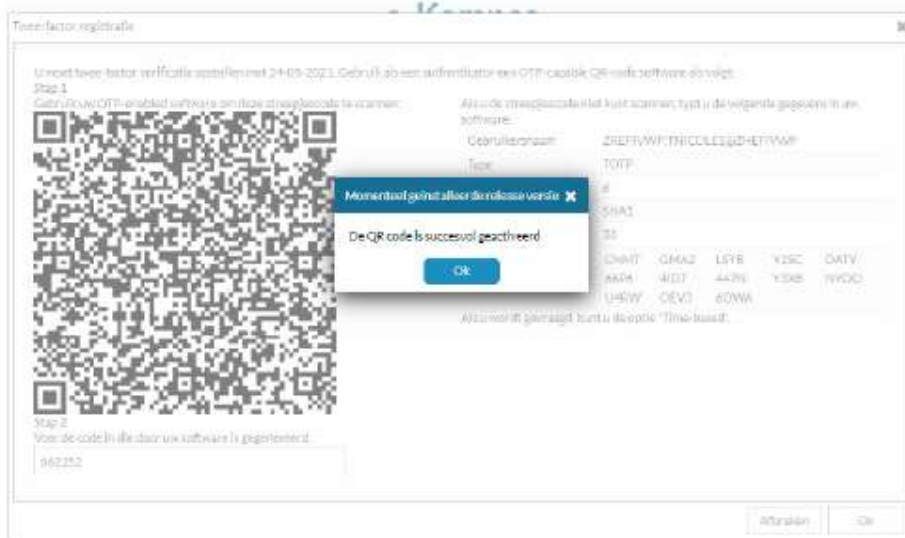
Twee-factor registratie

U moet twee-factor verificatie opstellen met 24-05-2021. Gebruik als een authenticator een OTP-capable QR-code software als volgt:
Stap 1
Gebruik uw OTP-enabled software om deze streepjescode te scannen:

Als u de streepjescode niet kunt scannen, typt u de volgende gegevens in uw software:

| Gebruikersnaam | ZHEFIVWF.TNICOLE1@ZHEFIVWF |
|---|---|
| Type | TOTP |
| | 6 |
| | SHA1 |
| | 30 |
| | CHMT GMA2 LSYB Y2SC OATV AAPA 4IO7 A47N Y3XB NYOO U4KW OEV3 6OWA |

Als u wordt gevraagd, kunt u de optie "Time-based".

Momenteel geïnstalleerde release versie

De QR code is succesvol geactiveerd

Ok

Stap 2
Voer de code in die door uw software is gegenereerd:

862252

Afbreken

Ok